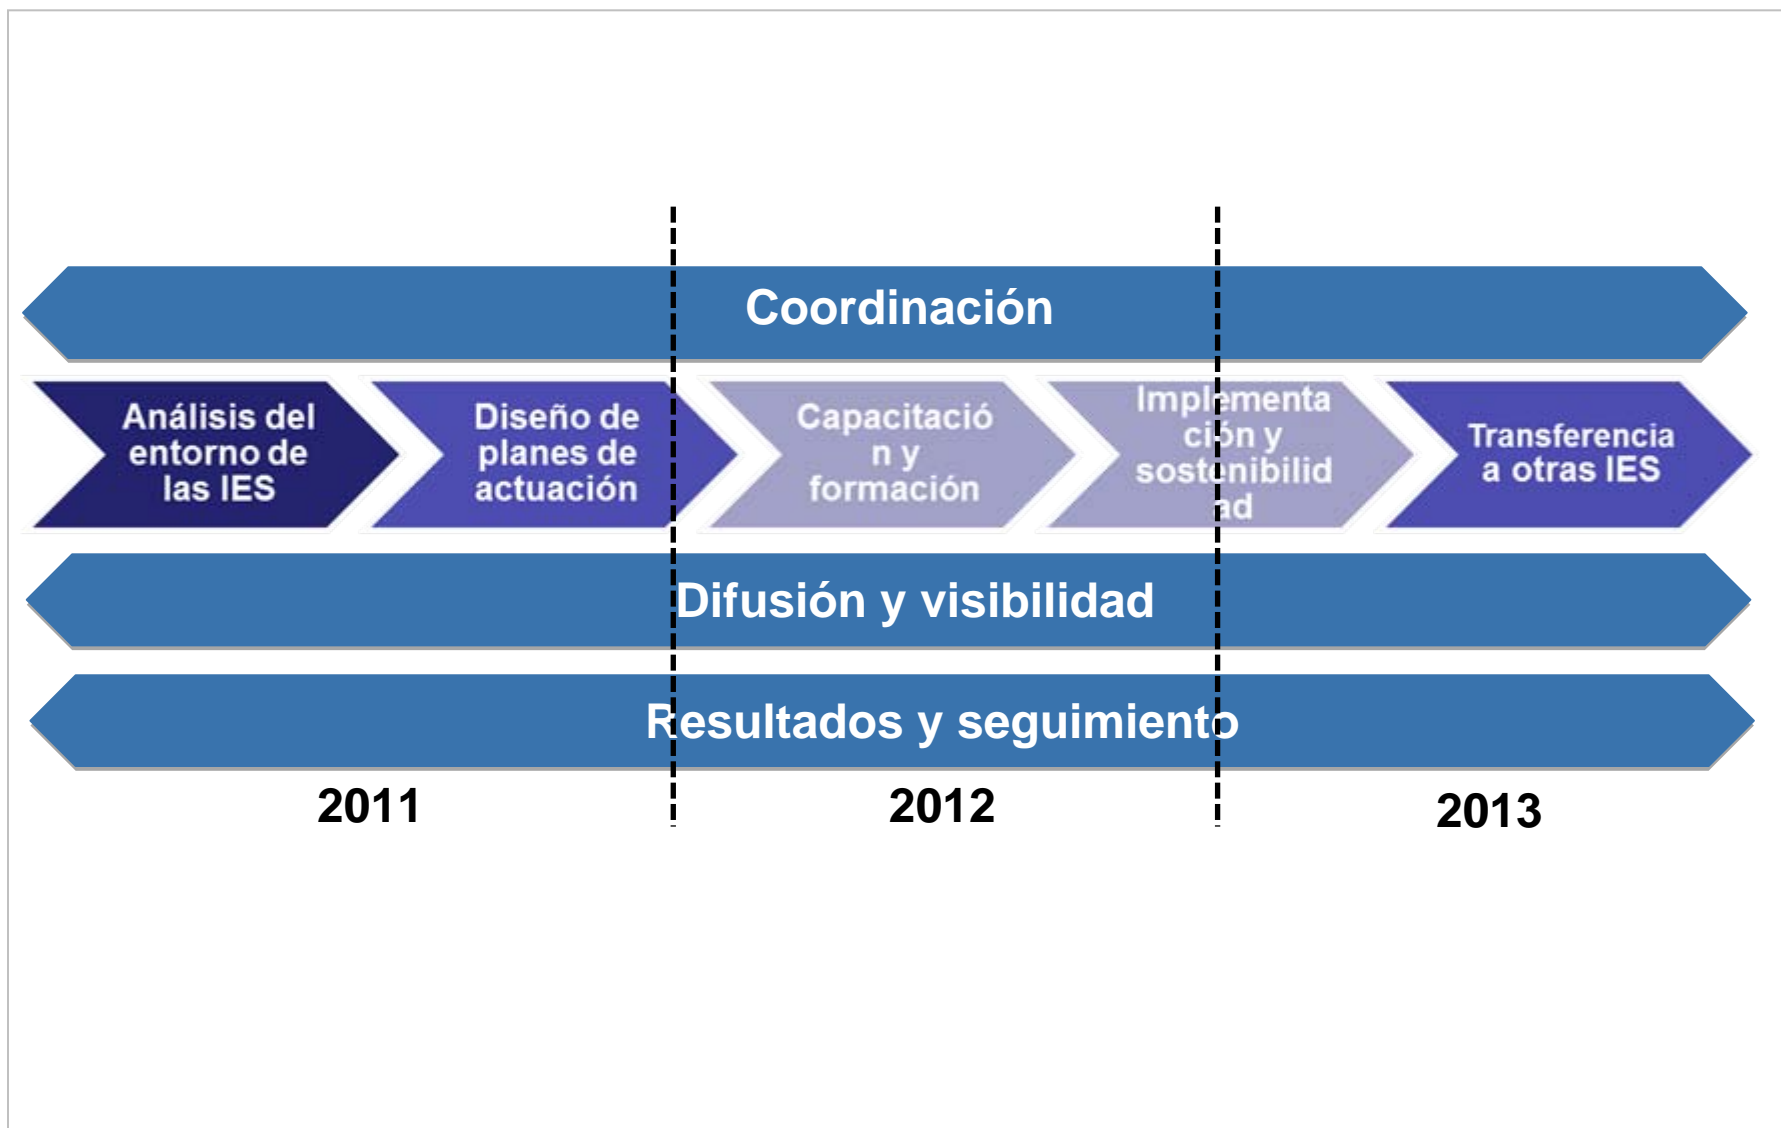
Coordinación

Análisis del entorno de las IES

Diseño de planes de actuación

Capacitació n y formación

Implementa ción y sostenibilid ad

Transferencia a otras IES

Difusión y visibilidad

Resultados y seguimiento

2011

2012

2013